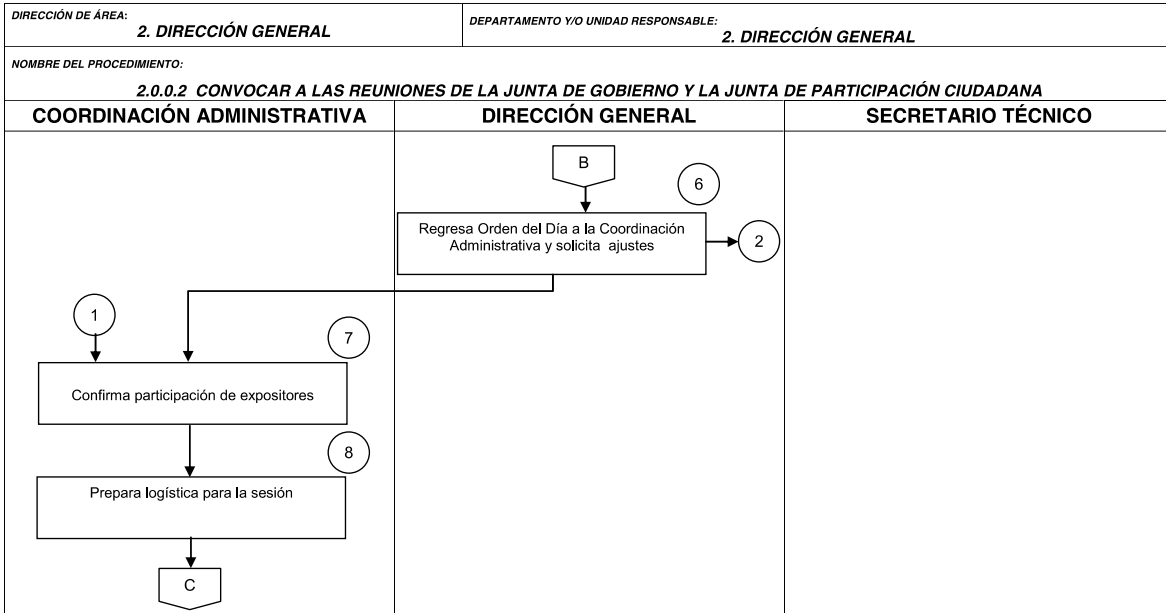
DIRECCIÓN DE ÁREA:
2. DIRECCIÓN GENERAL

DEPARTAMENTO Y/O UNIDAD RESPONSABLE:
2. DIRECCIÓN GENERAL

NOMBRE DEL PROCEDIMIENTO:
2.0.0.2 CONVOCAR A LAS REUNIONES DE LA JUNTA DE GOBIERNO Y LA JUNTA DE PARTICIPACIÓN CIUDADANA

| COORDINACIÓN ADMINISTRATIVA | DIRECCIÓN GENERAL | SECRETARIO TÉCNICO |
|---|---|---|

B

6

Regresa Orden del Día a la Coordinación Administrativa y solicita ajustes

2

1

7

Confirma participación de expositores

8

Prepara logística para la sesión

C